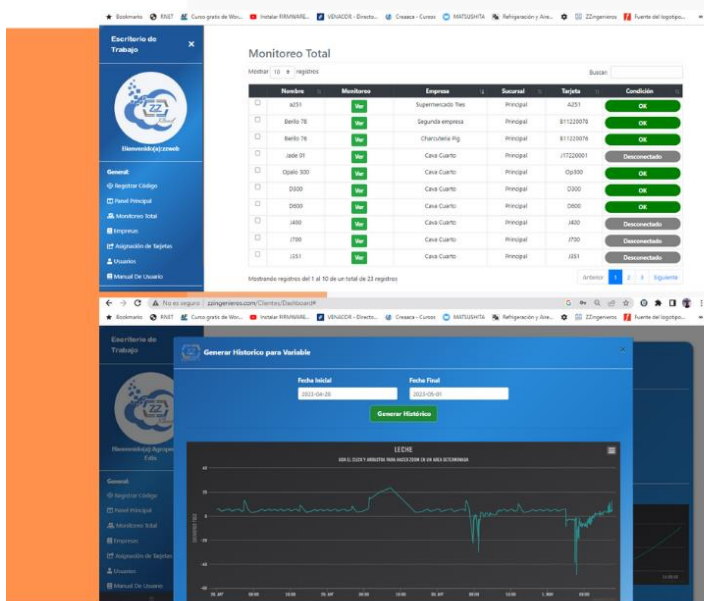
Bookmarks RNST Curso gratis de Wo... Instalar FIRMWARE... VENACOR - Directo... Creaace - Cursos MATSUSHITA Refrigeración y Aire... ZZingenieros Fuente del logotipo...

Escritorio de Trabajo ×

Bienvenido(a):zzweb

General:
Registrar Código
Panel Principal
Monitoreo Total
Empresas
Asignación de Tarjetas
Usuarios
Manual De Usuario

Monitoreo Total

Mostrar 10 registros

Buscar:

| | Nombre | Monitoreo | Empresa | Sucursal | Tarjeta | Condición |
|---|---|---|---|---|---|---|
| ☐ | A251 | Ver | Supermercado Tres | Principal | A251 | OK |
| ☐ | Benlo 78 | Ver | Segunda empresa | Principal | 811220079 | OK |
| ☐ | Benlo 76 | Ver | Charcutería Pig | Principal | 811220079 | OK |
| ☐ | Jade 01 | Ver | Cava Cuarto | Principal | J17220001 | Desconectado |
| ☐ | Opalo 300 | Ver | Cava Cuarto | Principal | Op300 | OK |
| ☐ | D300 | Ver | Cava Cuarto | Principal | D300 | OK |
| ☐ | D600 | Ver | Cava Cuarto | Principal | D600 | OK |
| ☐ | J400 | Ver | Cava Cuarto | Principal | J400 | Desconectado |
| ☐ | J700 | Ver | Cava Cuarto | Principal | J700 | Desconectado |
| ☐ | J351 | Ver | Cava Cuarto | Principal | J351 | Desconectado |

Mostrando registros del 1 al 10 de un total de 23 registros

Anterior 1 2 3 Siguiente

No es seguro | zzingenieros.com/Clientes/Dashboard#

Bookmarks RNST Curso gratis de Wo... Instalar FIRMWARE... VENACOR - Directo... Creaace - Cursos MATSUSHITA Refrigeración y Aire... ZZingenieros Fuente del logotipo...

Escritorio de Trabajo

Bienvenido(a):Agropecuaria Eds

General:
Registrar Código
Panel Principal
Monitoreo Total
Empresas
Asignación de Tarjetas
Usuarios
Manual De Usuario

Generar Historico para Variable ×

Fecha Inicial
2023-04-28
Fecha Final
2023-05-01

Generar Histórico

LECHE
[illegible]

40
20
0
-20
-40
-60

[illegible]